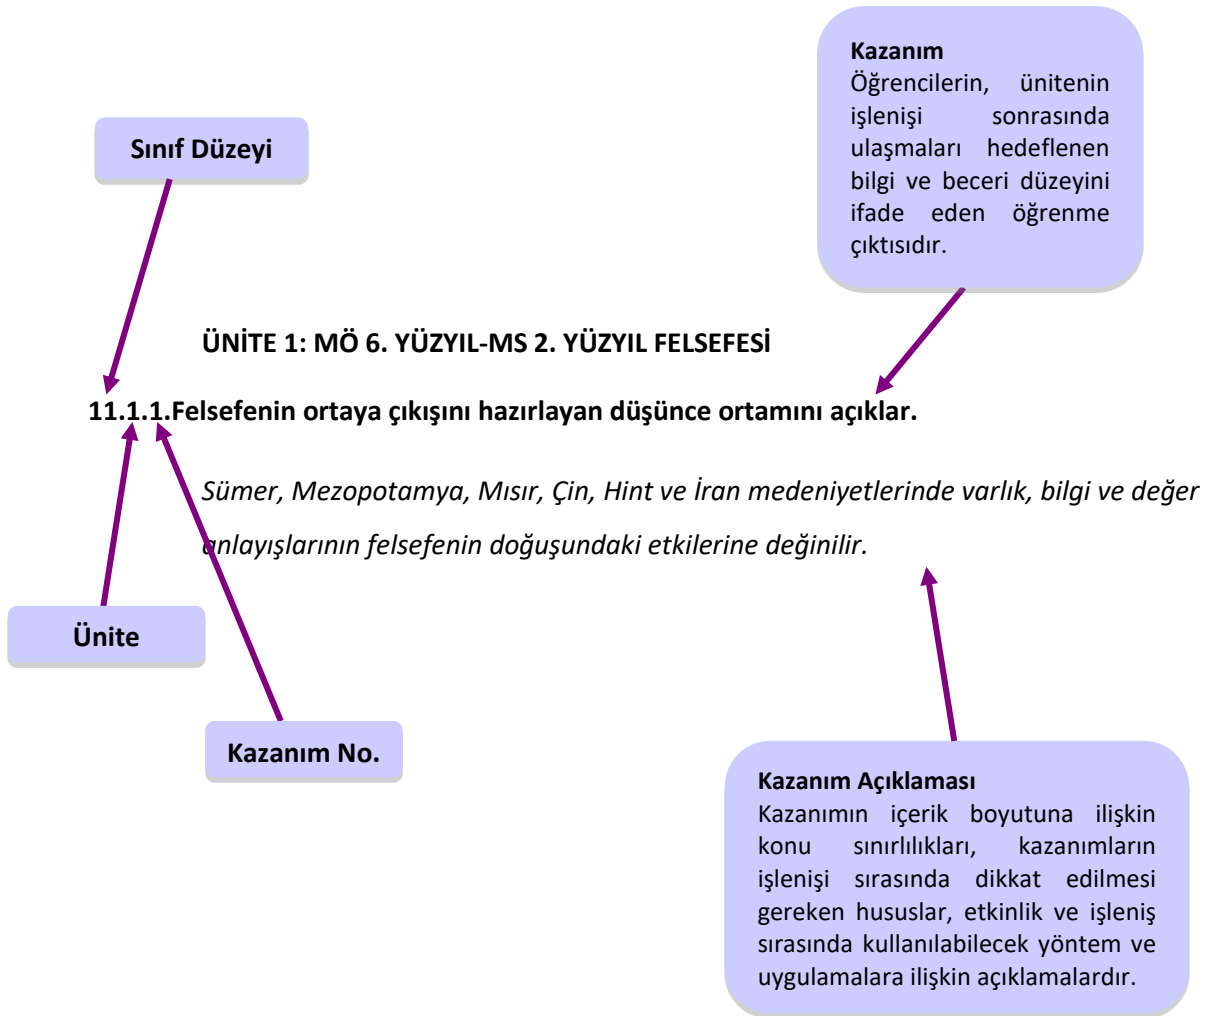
Kazanım
Öğrencilerin, ünitenin işlenişi sonrasında ulaşmaları hedeflenen bilgi ve beceri düzeyini ifade eden öğrenme çıktısıdır.

Sınıf Düzeyi

ÜNİTE 1: MÖ 6. YÜZYIL-MS 2. YÜZYIL FELSEFESİ

11.1.1.Felsefenin ortaya çıkışını hazırlayan düşünce ortamını açıklar.

Sümer, Mezopotamya, Mısır, Çin, Hint ve İran medeniyetlerinde varlık, bilgi ve değer anlayışlarının felsefenin doğuşundaki etkilerine değinilir.

Ünite

Kazanım No.

Kazanım Açıklaması
Kazanımın içerik boyutuna ilişkin konu sınırlılıkları, kazanımların işlenişi sırasında dikkat edilmesi gereken hususlar, etkinlik ve işleniş sırasında kullanılabilecek yöntem ve uygulamalara ilişkin açıklamalardır.